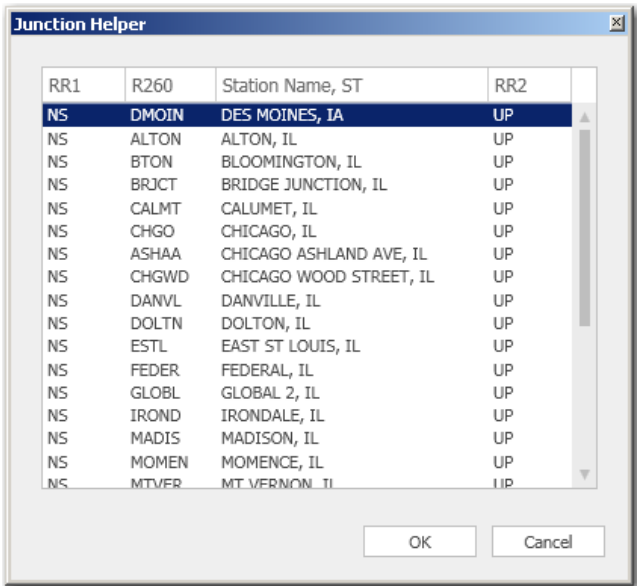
Junction Helper

| RR1 | R260 | Station Name, ST | RR2 |
|---|---|---|---|
| NS | DMOIN | DES MOINES, IA | UP |
| NS | ALTON | ALTON, IL | UP |
| NS | BTON | BLOOMINGTON, IL | UP |
| NS | BRJCT | BRIDGE JUNCTION, IL | UP |
| NS | CALMT | CALUMET, IL | UP |
| NS | CHGO | CHICAGO, IL | UP |
| NS | ASHAA | CHICAGO ASHLAND AVE, IL | UP |
| NS | CHGWD | CHICAGO WOOD STREET, IL | UP |
| NS | DANVL | DANVILLE, IL | UP |
| NS | DOLTN | DOLTON, IL | UP |
| NS | ESTL | EAST ST LOUIS, IL | UP |
| NS | FEDER | FEDERAL, IL | UP |
| NS | GLOBL | GLOBAL 2, IL | UP |
| NS | IROND | IRONDALE, IL | UP |
| NS | MADIS | MADISON, IL | UP |
| NS | MOMEN | MOMENCE, IL | UP |
| NS | MTVER | MT VERNON, IL | UP |

OK Cancel